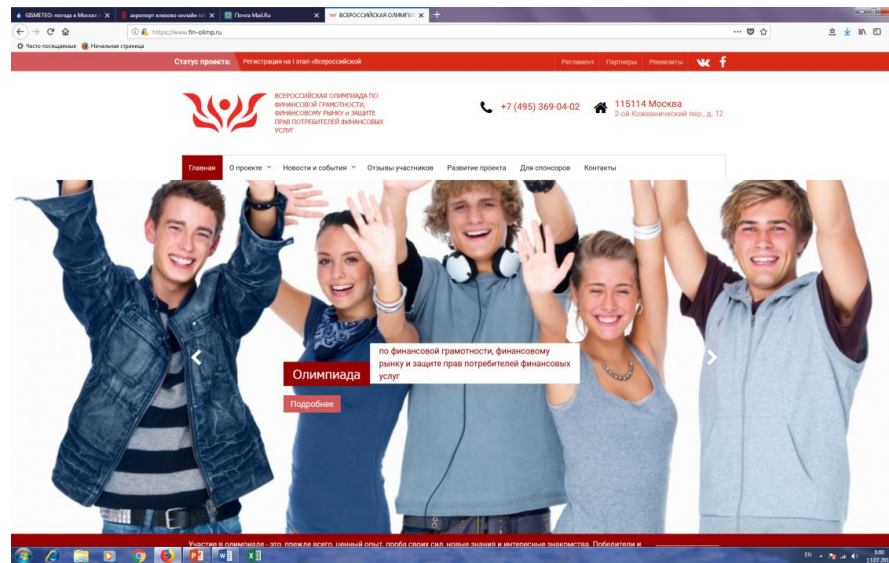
GISMETEO: погода в Москве ✕ | аэропорт внуково онлайн та ✕ | Почта Mail.Ru ✕ | ВСЕРОССИЙСКАЯ ОЛИМПИА ✕ | +

https://www.fin-olimp.ru

Часто посещаемые | Начальная страница

Статус проекта: Регистрация на I этап «Всероссийской

Регламент | Партнеры | Реквизиты

ВСЕРОССИЙСКАЯ ОЛИМПИАДА ПО ФИНАНСОВОЙ ГРАМОТНОСТИ, ФИНАНСОВОМУ РЫНКУ И ЗАЩИТЕ ПРАВ ПОТРЕБИТЕЛЕЙ ФИНАНСОВЫХ УСЛУГ

+7 (495) 369-04-02

115114 Москва
2-ой Кожевнический пер., д. 12

Главная | О проекте | Новости и события | Отзывы участников | Развитие проекта | Для спонсоров | Контакты

Олимпиада

по финансовой грамотности, финансовому рынку и защите прав потребителей финансовых услуг

Подробнее

Участие в олимпиаде - это, прежде всего, ценный опыт, проба своих сил, новые знания и интересные знакомства. Победители и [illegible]

EN